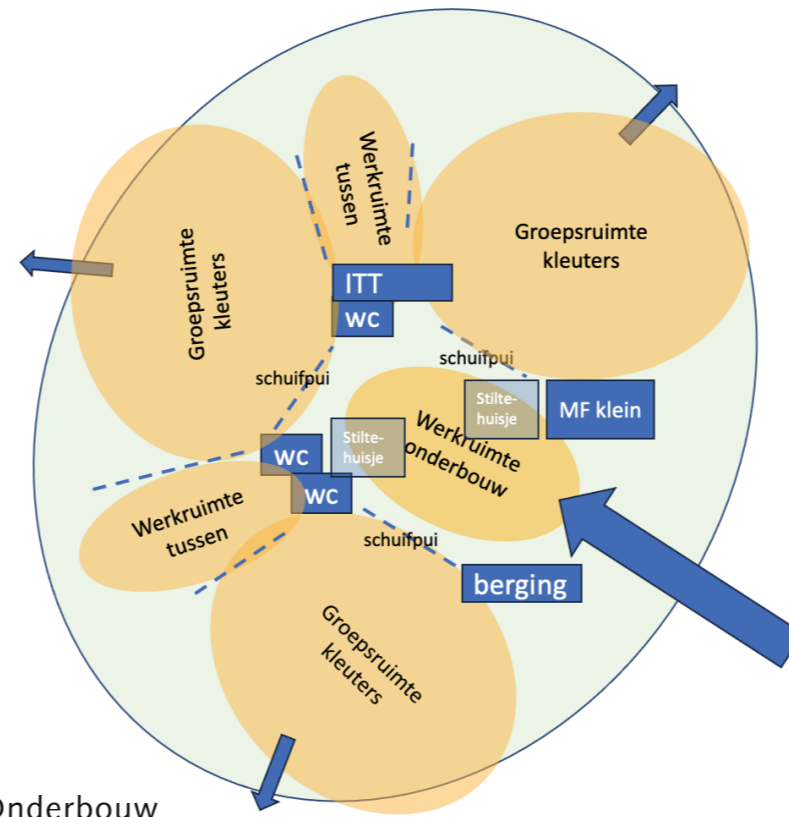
Werkruimte tussen

Groepsruimte kleuters

Groepsruimte kleuters

ITT

WC

schuifpui

schuifpui

Stilte-huisje

MF klein

Stilte-huisje

Werkruimte onderbouw

WC

WC

Werkruimte tussen

schuifpui

berging

Groepsruimte kleuters

Onderbouw